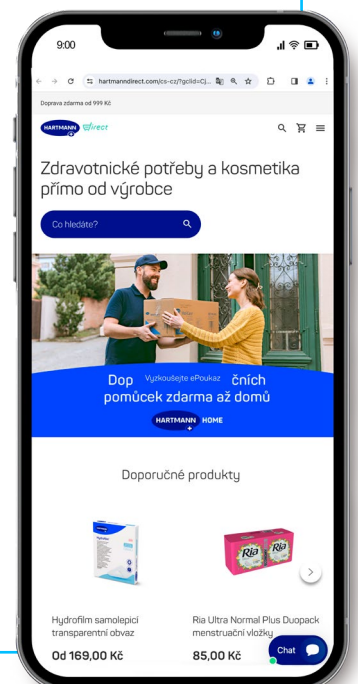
9:00

hartmanndirect.com/cs-cz/?gclid=Cj...

Doprava zdarma od 999 Kč

HARTMANN direct

Zdravotnické potřeby a kosmetika přímo od výrobce

Co hledáte?

Dop Vyzkoušejte ePoukaz čních pomůcek zdarma až domů

HARTMANN HOME

Doporučené produkty

Hydrofilm samolepicí transparentní obvaz

Od 169,00 Kč

Ria Ultra Normal Plus Duopack menstruační vložky

85,00 Kč

Chat